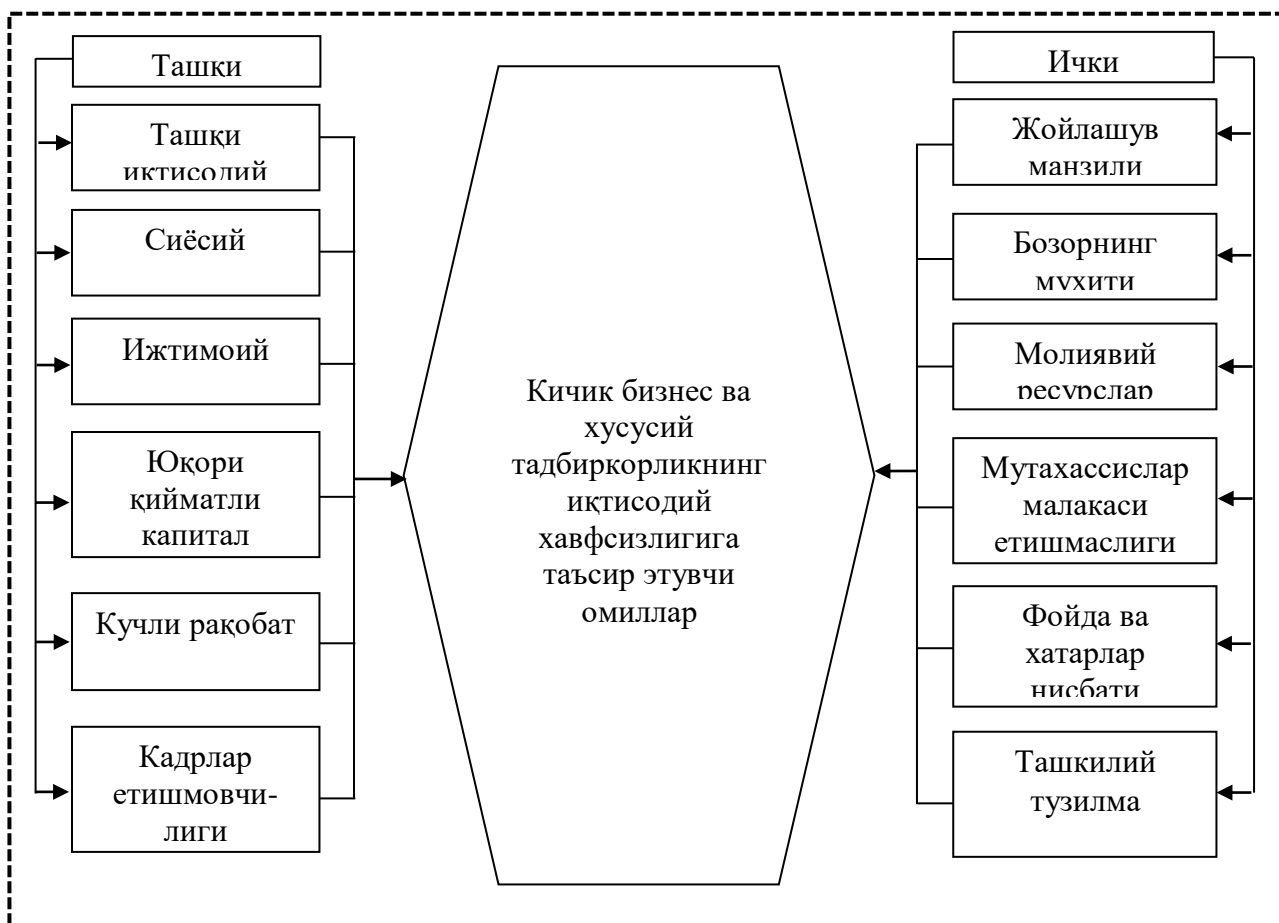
Ташки

Ташки иктисодий

Сиёсий

Ижтимоий

Юқори қийматли капитал

Кучли рақобат

Кадрлар етишмовчилиги

Кичик бизнес ва хусусий тадбиркорликнинг иқтисодий хавфсизлигига таъсир этувчи омиллар

Ички

Жойлашув манзили

Бозорнинг мухити

Молиявий ресурслар

Мутахассислар малакаси етишмаслиги

Фойда ва хатарлар нисбати

Ташкилий тузилма